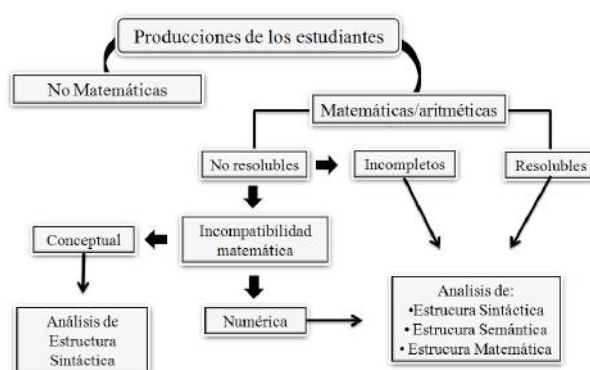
Producciones de los estudiantes

No Matemáticas

Matemáticas/aritméticas

No resolubles

Incompletos

Resolubles

Incompatibilidad matemática

Conceptual

Numérica

Análisis de Estructura Sintáctica

Analisis de:
•Estrucura Sintáctica
• Estrucura Semántica
• Estrucura Matemática